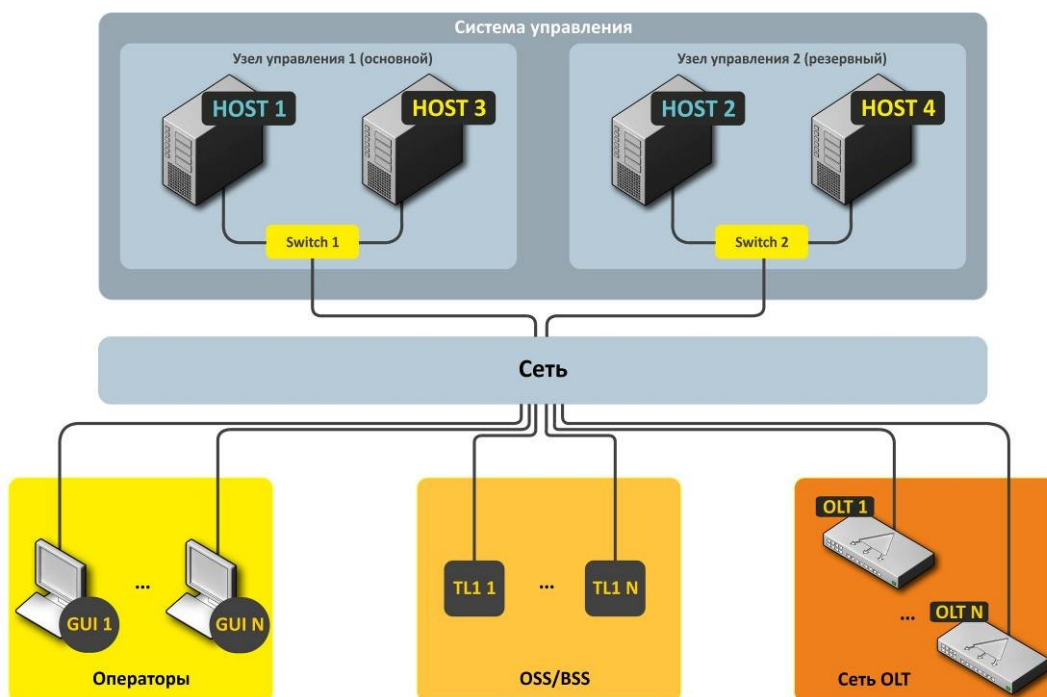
Система управления

Узел управления 1 (основной)

HOST 1

HOST 3

Switch 1

Узел управления 2 (резервный)

HOST 2

HOST 4

Switch 2

Сеть

...

GUI 1

GUI N

Операторы

TL1 1

...

TL1 N

OSS/BSS

OLT 1

...

OLT N

Сеть OLT